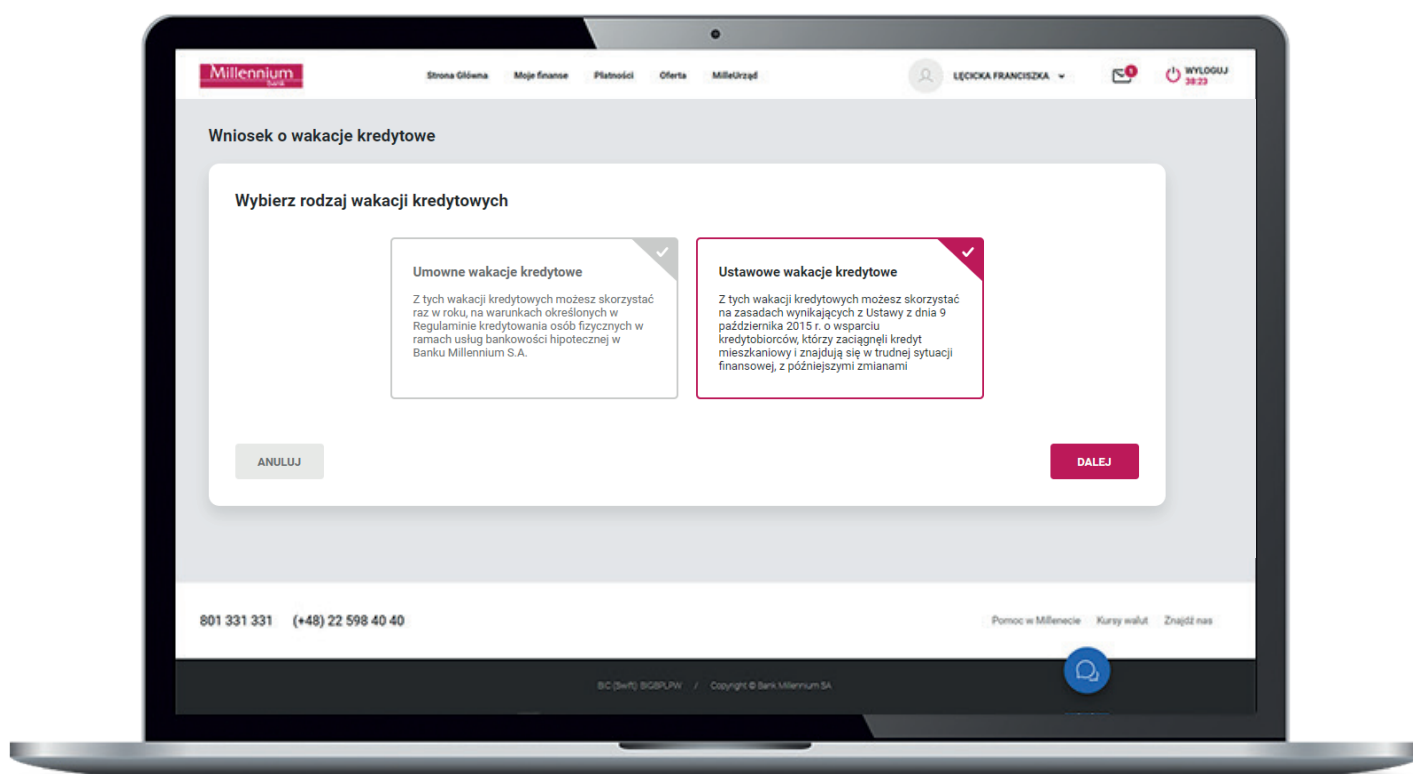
Millennium
bank

Strona Główna Moje finanse Płatności Oferta MilleUrząd

ŁĘCICKA FRANCISZKA

0

WYLOGUJ
38:23

Wniosek o wakacje kredytowe

Wybierz rodzaj wakacji kredytowych

Umowne wakacje kredytowe

Z tych wakacji kredytowych możesz skorzystać raz w roku, na warunkach określonych w Regulaminie kredytowania osób fizycznych w ramach usług bankowości hipotecznej w Banku Millennium S.A.

Ustawowe wakacje kredytowe

Z tych wakacji kredytowych możesz skorzystać na zasadach wynikających z Ustawy z dnia 9 października 2015 r. o wsparciu kredytobiorców, którzy zaciągnęli kredyt mieszkaniowy i znajdują się w trudnej sytuacji finansowej, z późniejszymi zmianami

ANULUJ

DALEJ

801 331 331 (+48) 22 598 40 40

Pomoc w Millenecie Kursy walut Znajdź nas

BIC (Swift): BIGBPLPW / Copyright © Bank Millennium SA